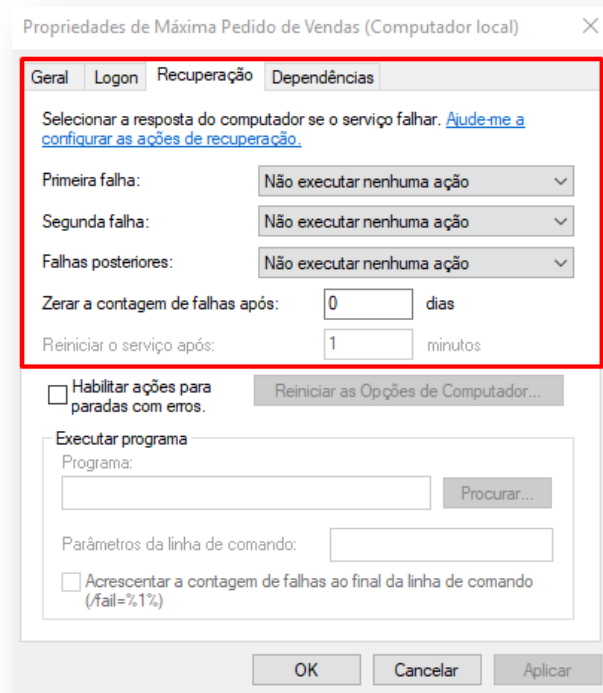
Propriedades de Máxima Pedido de Vendas (Computador local)

Geral | Logon | Recuperação | Dependências

Selecionar a resposta do computador se o serviço falhar. Ajude-me a configurar as ações de recuperação.

Primeira falha: Não executar nenhuma ação

Segunda falha: Não executar nenhuma ação

Falhas posteriores: Não executar nenhuma ação

Zerar a contagem de falhas após: 0 dias

Reiniciar o serviço após: 1 minutos

Habilitar ações para paradas com erros.

Reiniciar as Opções de Computador...

Executar programa

Programa:

Procurar...

Parâmetros da linha de comando:

Acrescentar a contagem de falhas ao final da linha de comando (/fail=%1%)

OK Cancelar Aplicar